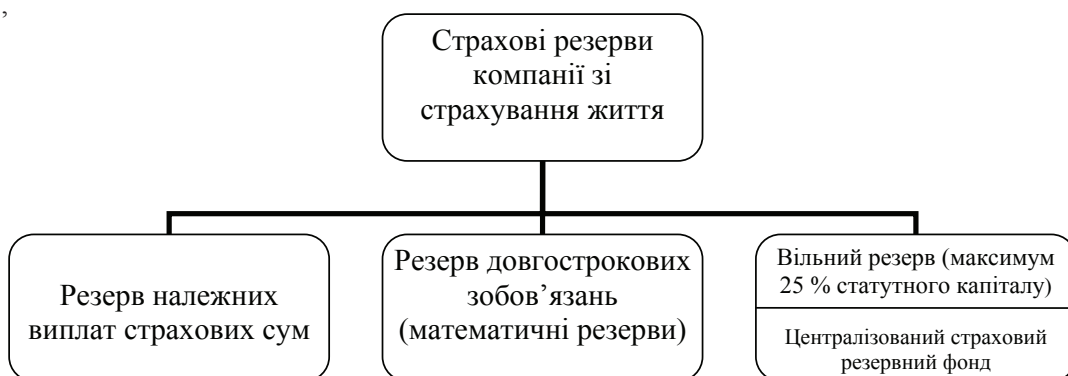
’

Страхові резерви компанії зі страхування життя

Резерв належних виплат страхових сум

Резерв довгострокових зобов’язань (математичні резерви)

Вільний резерв (максимум 25 % статутного капіталу)

Централізований страховий резервний фонд